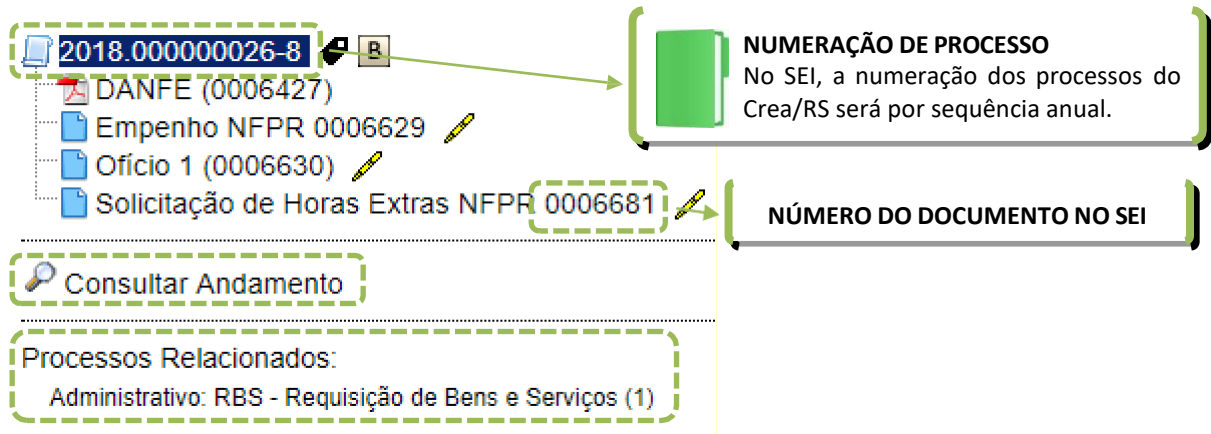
2018.000000026-8 B

DANFE (0006427)

Empenho NFPR 0006629

Ofício 1 (0006630)

Solicitação de Horas Extras NFPR 0006681

Consultar Andamento

Processos Relacionados:

Administrativo: RBS - Requisição de Bens e Serviços (1)

NUMERAÇÃO DE PROCESSO
No SEI, a numeração dos processos do Crea/RS será por sequência anual.

NÚMERO DO DOCUMENTO NO SEI